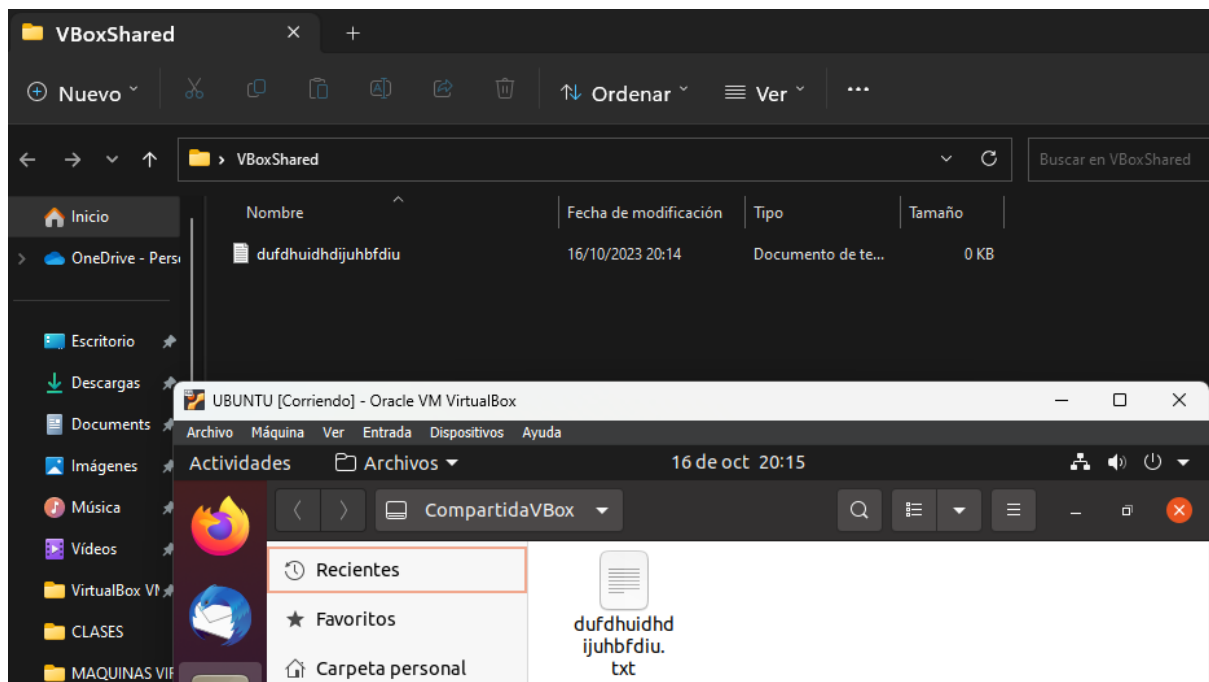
VBoxShared ✕ +

Nuevo Ordenar Ver ···

VBoxShared

Buscar en VBoxShared

Inicio
OneDrive - Pers
Escritorio
Descargas
Documents
Imágenes
Música
Vídeos
VirtualBox VM
CLASES
MAQUINAS VIF

| Nombre | Fecha de modificación | Tipo | Tamaño |
|---|---|---|---|
| dufdhuidhdijuhbfdiu | 16/10/2023 20:14 | Documento de te... | 0 KB |

UBUNTU [Corriendo] - Oracle VM VirtualBox

Archivo Máquina Ver Entrada Dispositivos Ayuda

Actividades Archivos 16 de oct 20:15

CompartidaVBox

Recientes
Favoritos
Carpeta personal

dufdhuidhd ijuhbfdiu. txt